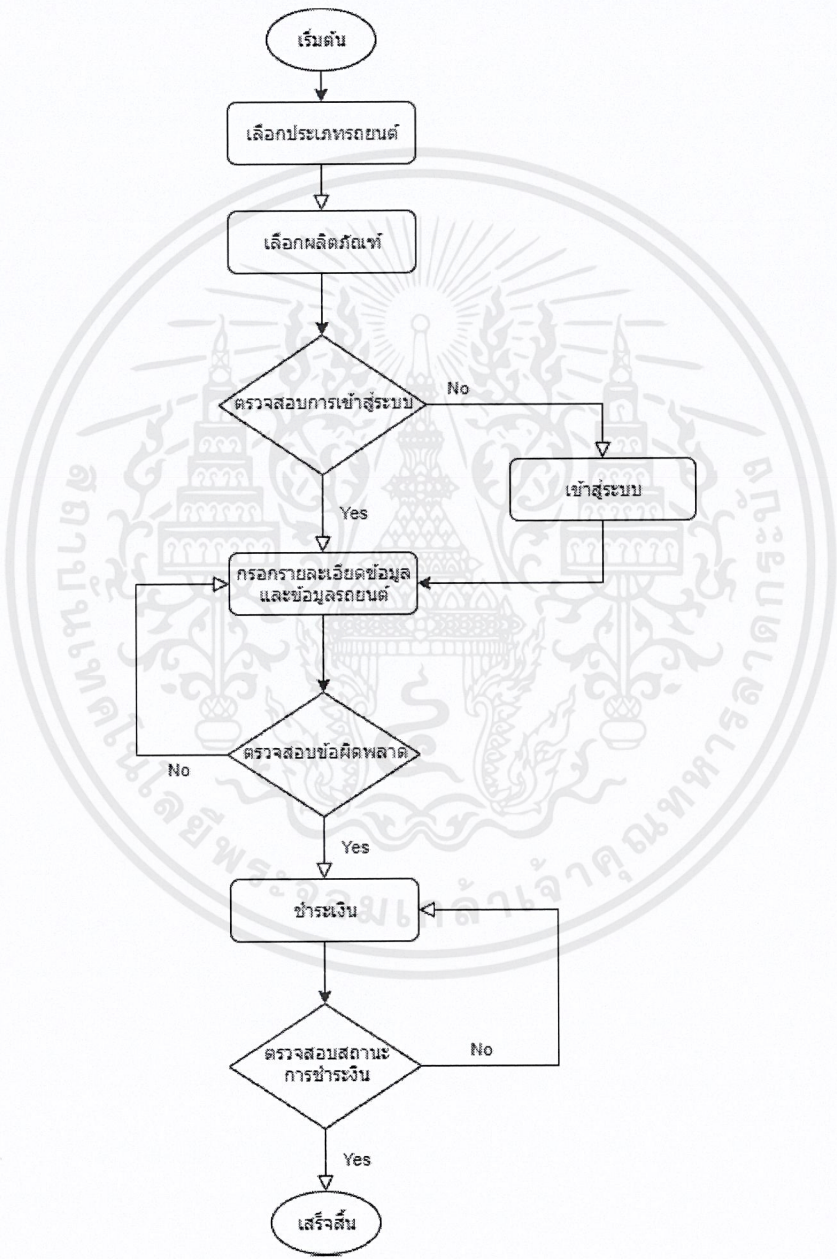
เริ่มต้น

เลือกประเภทรถยนต์

เลือกผลิตภัณฑ์

ตรวจสอบการเข้าสู่ระบบ

No

เข้าสู่ระบบ

Yes

กรอกรายละเอียดข้อมูล และข้อมูลรถยนต์

ตรวจสอบข้อผิดพลาด

No

Yes

ชำระเงิน

ตรวจสอบสถานะ การชำระเงิน

No

Yes

เสร็จสิ้น

สถาบันเทคโนโลยีพระจอมเกล้าเจ้าคุณทหารลาดกระบัง